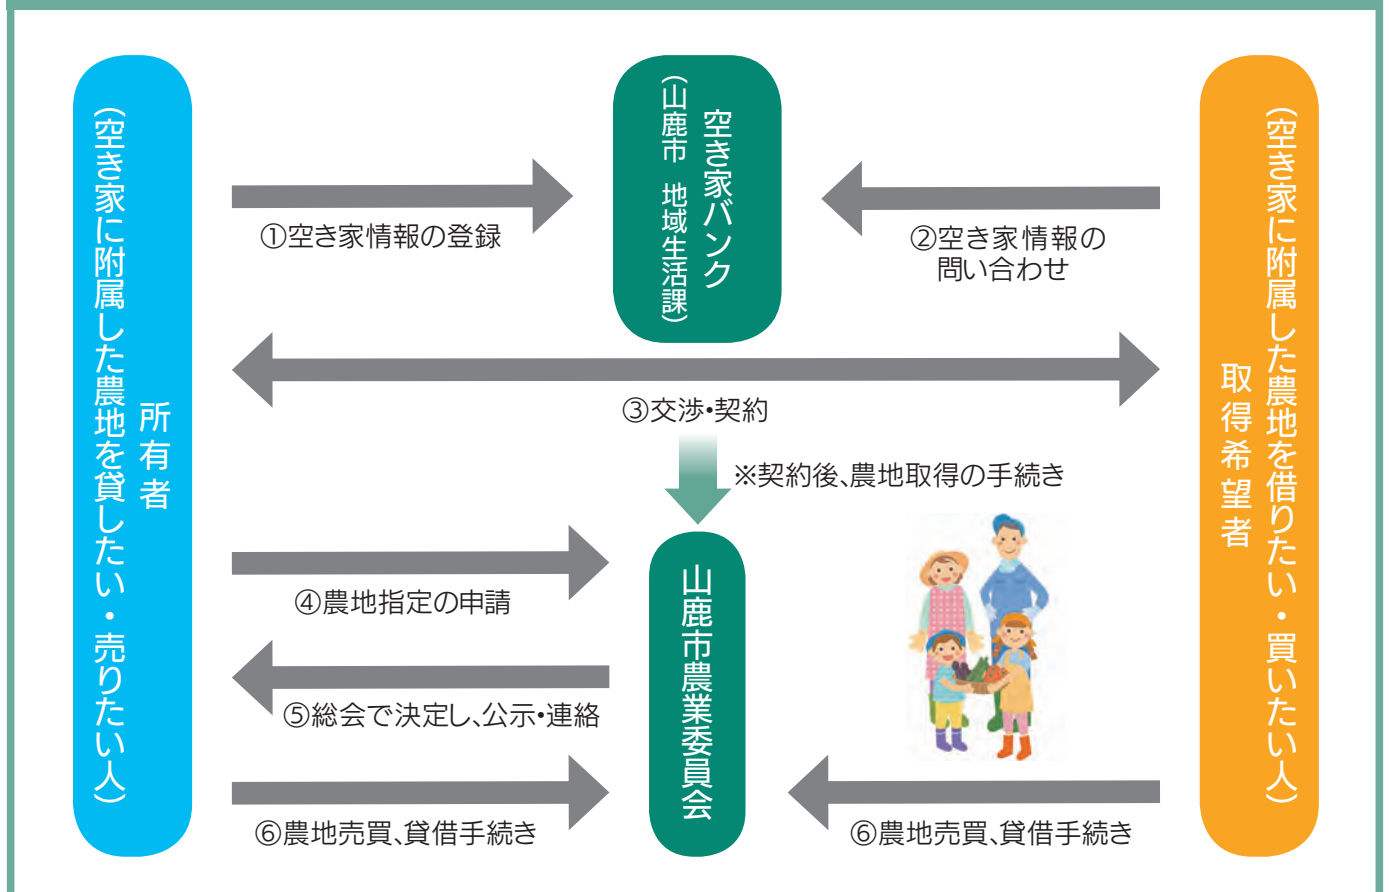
所有者
(空き家に附属した農地を貸したい・売りたい人)

①空き家情報の登録

空き家バンク
(山鹿市 地域生活課)

②空き家情報の問い合わせ

取得希望者
(空き家に附属した農地を借りたい・買いたい人)

③交渉・契約

※契約後、農地取得の手続き

④農地指定の申請

山鹿市農業委員会

⑤総会で決定し、公示・連絡

⑥農地売買、貸借手続き

⑥農地売買、貸借手続き